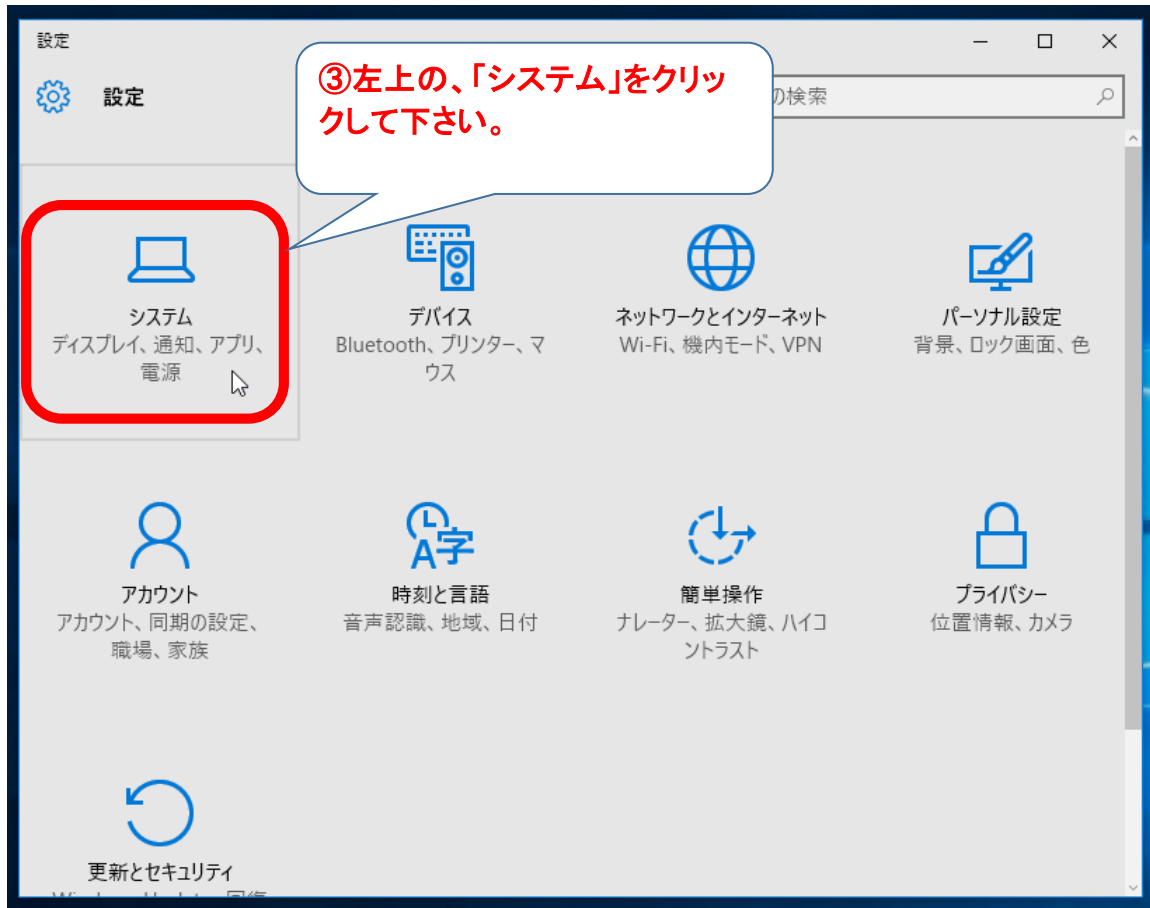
設定

設定

③左上の、「システム」をクリックして下さい。

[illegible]の検索

システム
ディスプレイ、通知、アプリ、電源

デバイス
Bluetooth、プリンター、マウス

ネットワークとインターネット
Wi-Fi、機内モード、VPN

パーソナル設定
背景、ロック画面、色

アカウント
アカウント、同期の設定、職場、家族

時刻と言語
音声認識、地域、日付

簡単操作
ナレーター、拡大鏡、ハイコントラスト

プライバシー
位置情報、カメラ

更新とセキュリティ
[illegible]